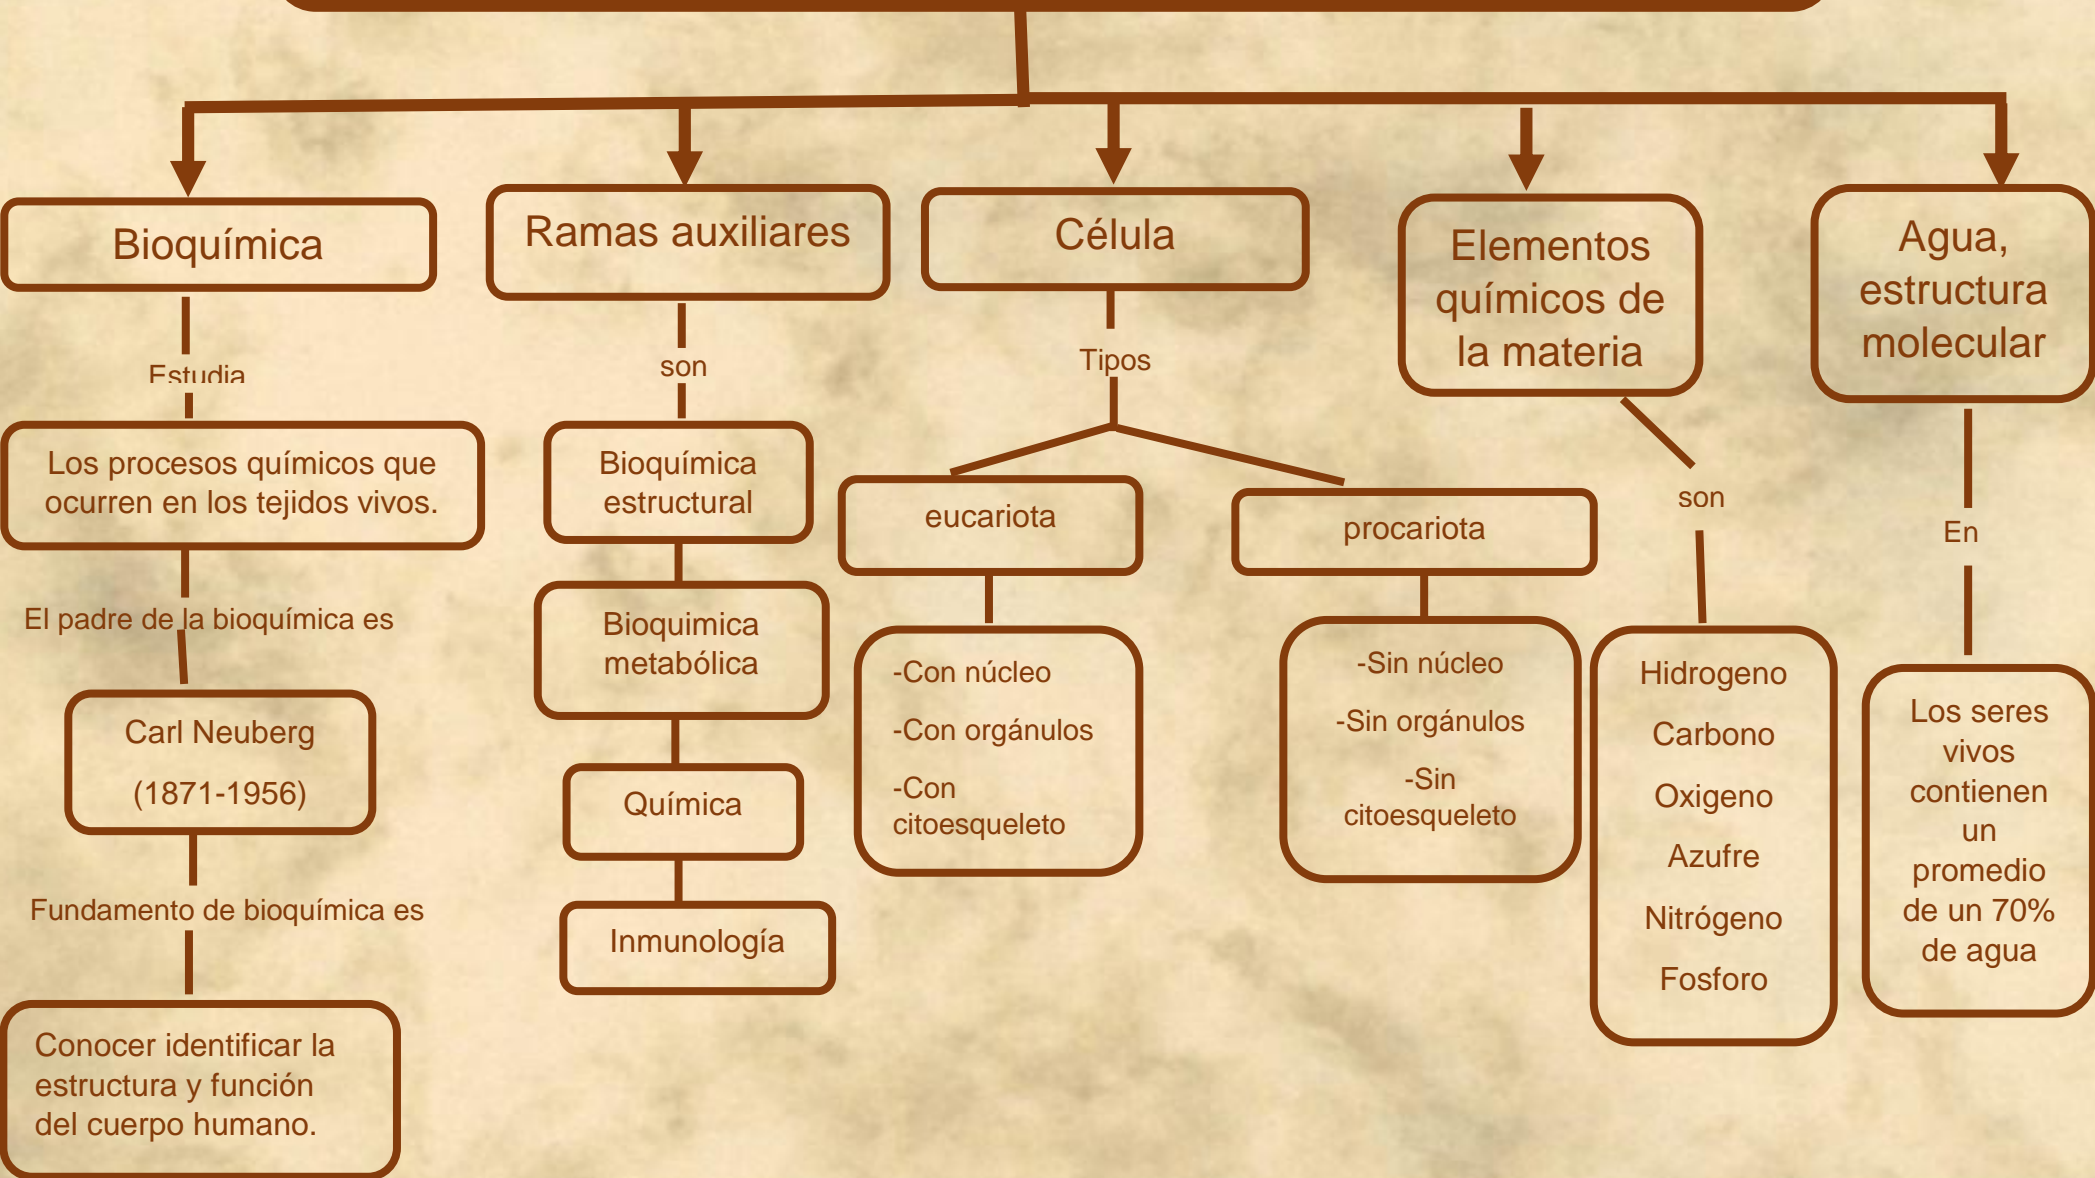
Bioquímica

Estudia

Los procesos químicos que ocurren en los tejidos vivos.

El padre de la bioquímica es

Carl Neuberg
(1871-1956)

Fundamento de bioquímica es

Conocer identificar la estructura y función del cuerpo humano.

Ramas auxiliares

son

Bioquímica estructural

Bioquimica metabólica

Química

Inmunología

Célula

Tipos

eucariota

-Con núcleo
-Con orgánulos
-Con citoesqueleto

procariota

-Sin núcleo
-Sin orgánulos
-Sin citoesqueleto

Elementos químicos de la materia

son

Hidrogeno
Carbono
Oxigeno
Azufre
Nitrógeno
Fosforo

Agua, estructura molecular

En

Los seres vivos contienen un promedio de un 70% de agua